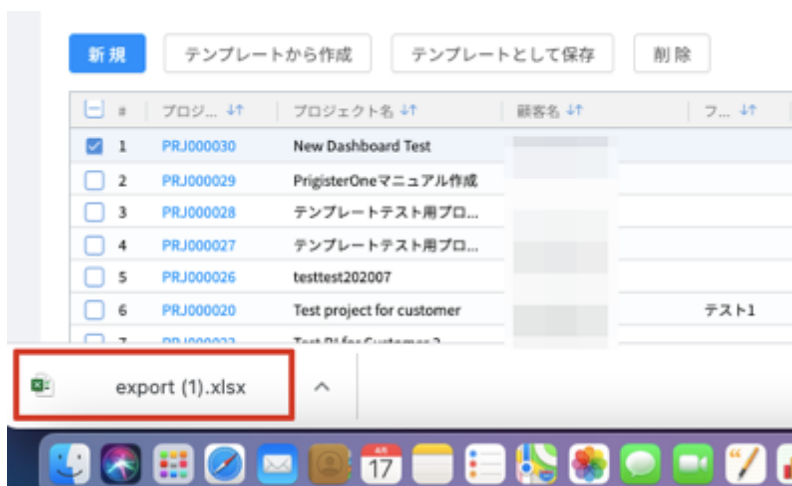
新規 テンプレートから作成 テンプレートとして保存 削除

| | # | プロジ... | プロジェクト名 | 顧客名 | フ... |
|---|---|---|---|---|---|
| ☑ | 1 | PRJ000030 | New Dashboard Test | | |
| ☐ | 2 | PRJ000029 | PrigisterOneマニュアル作成 | | |
| ☐ | 3 | PRJ000028 | テンプレートテスト用プロ... | | |
| ☐ | 4 | PRJ000027 | テンプレートテスト用プロ... | | |
| ☐ | 5 | PRJ000026 | testtest202007 | | |
| ☐ | 6 | PRJ000020 | Test project for customer | | テスト1 |
| ☐ | 7 | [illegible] | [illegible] | | |

export (1).xlsx

17